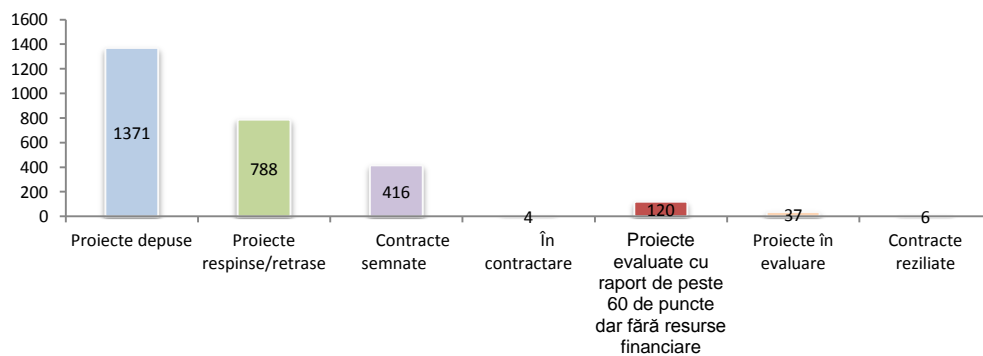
1600
1400
1200
1000
800
600
400
200
0

1371
788
416
4
120
37
6

Proiecte depuse
Proiecte respinse/retrase
Contracte semnate
În contractare
Proiecte evaluate cu raport de peste 60 de puncte dar fără resurse financiare
Proiecte în evaluare
Contracte reziliate